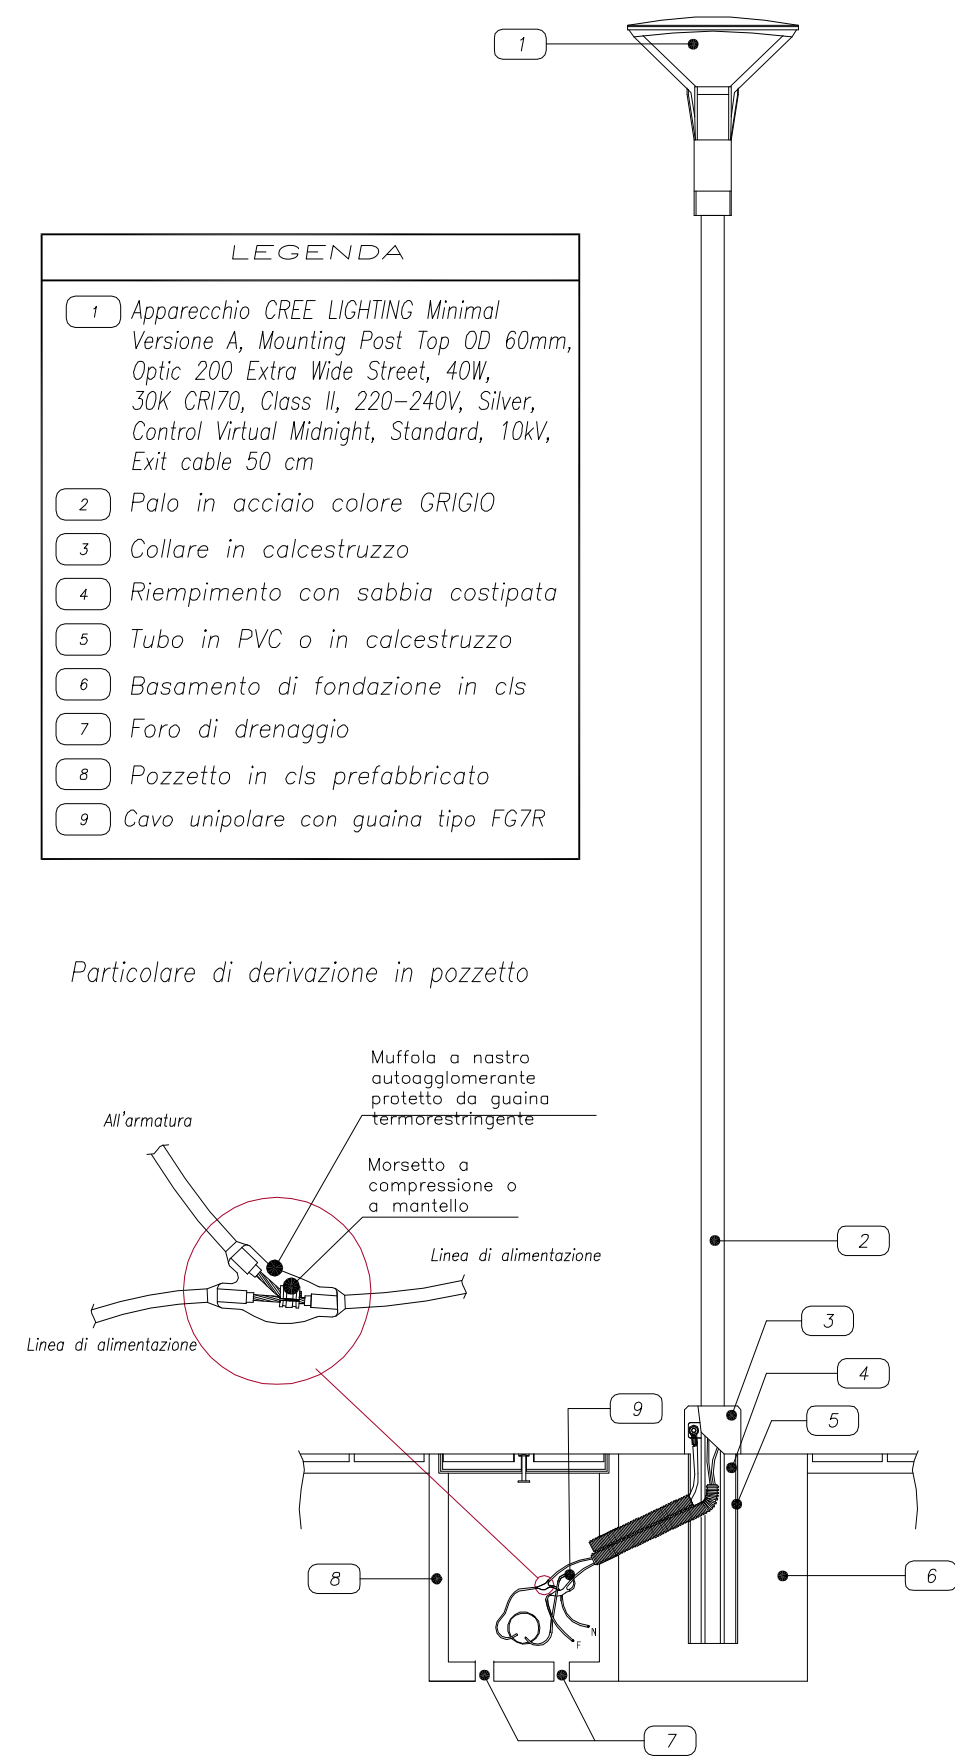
1

LEGENDA

1 Apparecchio CREE LIGHTING Minimal Versione A, Mounting Post Top OD 60mm, Optic 200 Extra Wide Street, 40W, 30K CRI70, Class II, 220-240V, Silver, Control Virtual Midnight, Standard, 10kV, Exit cable 50 cm

2 Palo in acciaio colore GRIGIO

3 Collare in calcestruzzo

4 Riempimento con sabbia costipata

5 Tubo in PVC o in calcestruzzo

6 Basamento di fondazione in cls

7 Foro di drenaggio

8 Pozzetto in cls prefabbricato

9 Cavo unipolare con guaina tipo FG7R

Particolare di derivazione in pozzetto

Muffola a nastro autoagglomerante protetto da guaina termorestringente

All'armatura

Morsetto a compressione o a mantello

Linea di alimentazione

Linea di alimentazione

2

3

4

9

5

8

6

N

F

7